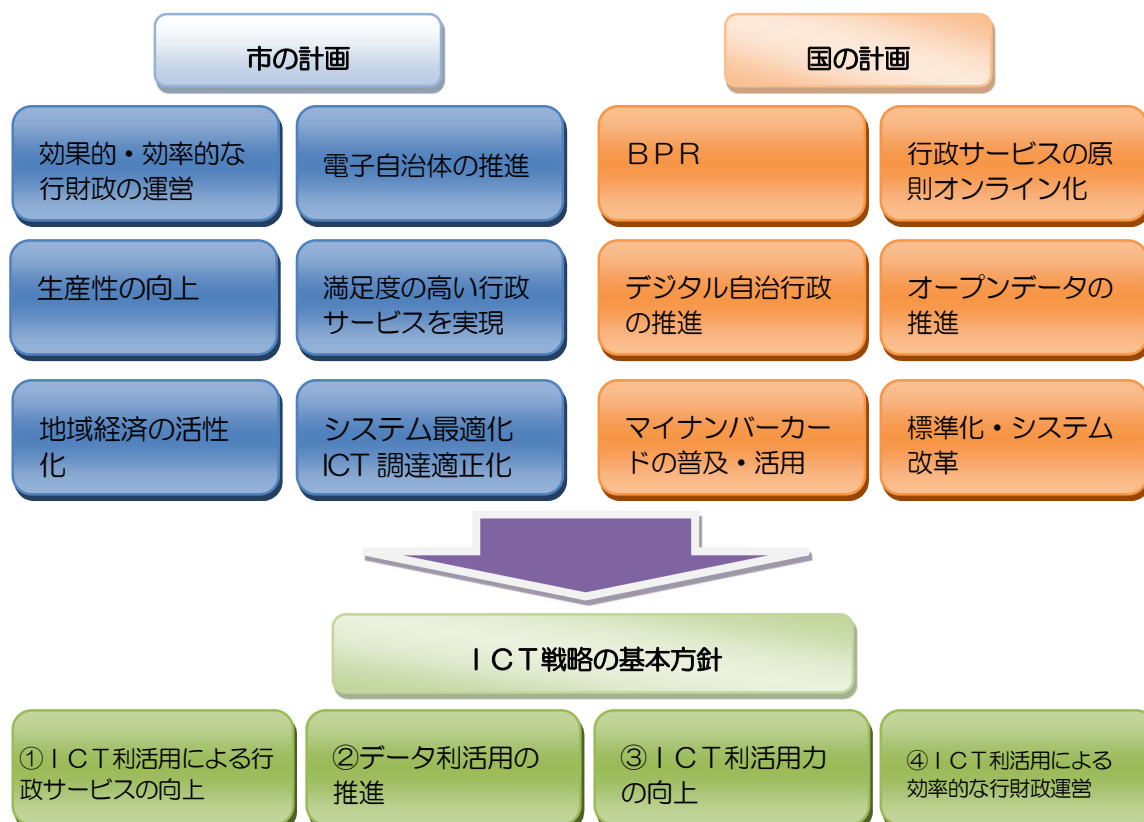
市の計画

効果的・効率的な行財政の運営

電子自治体の推進

生産性の向上

満足度の高い行政サービスを実現

地域経済の活性化

システム最適化
ICT 調達適正化

国の計画

ＢＰＲ

行政サービスの原則オンライン化

デジタル自治行政の推進

オープンデータの推進

マイナンバーカードの普及・活用

標準化・システム改革

ＩＣＴ戦略の基本方針

①ＩＣＴ利活用による行政サービスの向上

②データ利活用の推進

③ＩＣＴ利活用力の向上

④ＩＣＴ利活用による効率的な行財政運営